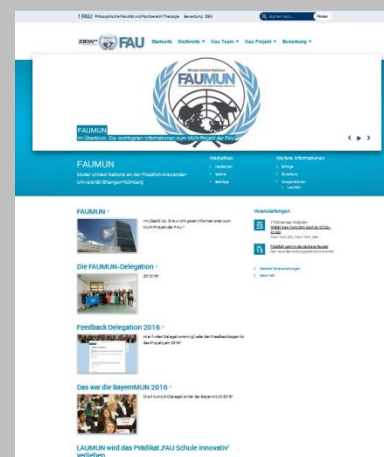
FAU Philosophische Fakultät und Fachbereich Theologie · Bewerbung ZIEW

Suchen nach... Finden

ZIEW FAU Startseite Studiende ▾ Das Team ▾ Das Projekt ▾ Bewerbung ▾

FAUMUN

FAUMUN
im Überblick: Die wichtigsten Informationen zum MUN-Projekt der FAU

FAUMUN
Model United Nations an der Friedrich-Alexander-Universität Erlangen-Nürnberg

Meldungen
Neuheiten
Galerie
Termine

Weitere Informationen
Anfahrt
Kontakt
Ausgewählte Lehrveranstaltungen

FAUMUN
im Überblick: Die wichtigsten Informationen zum MUN-Projekt der FAU

Die FAUMUN-Delegation

Feedback Delegation 2016
Hier finden Sie das Feedback der Delegation für das Projekt 2016.

Das war die BayernMUN 2016
Die FAUMUN-Delegation bei der BayernMUN 2016!

Veranstaltungen
17 Feb
NMUN New York 2017
New York City, New York, USA
15 Feb
FAUMUN gehört in die nächste Runde!

Weitere Veranstaltungen
Kalender

FAUMUN wird das Prädikat ‚FAU Schule innovativ' verliehen